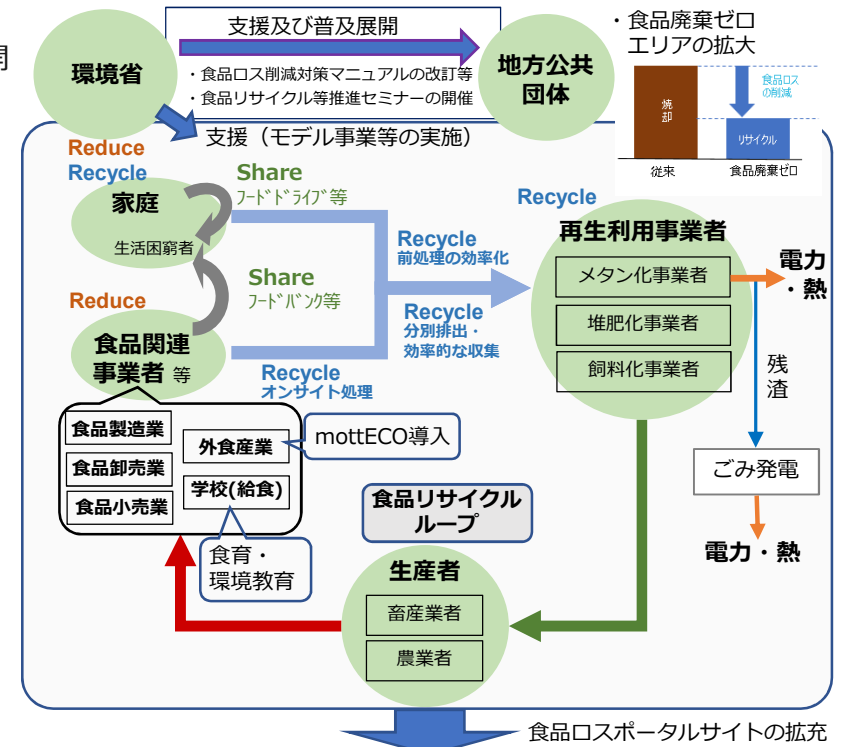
環境省

支援及び普及展開

・食品ロス削減対策マニュアルの改訂等
・食品リサイクル等推進セミナーの開催

地方公共団体

・食品廃棄ゼロエリアの拡大

焼却

食品ロスの削減

リサイクル

従来

食品廃棄ゼロ

支援（モデル事業等の実施）

Reduce
Recycle

家庭

生活困窮者

Share
フードドライブ等

Share
フードバンク等

Reduce

食品関連事業者 等

Recycle
前処理の効率化

Recycle
分別排出・効率的な収集

Recycle
オンサイト処理

Recycle

再生利用事業者

メタン化事業者

堆肥化事業者

飼料化事業者

電力・熱

残渣

ごみ発電

電力・熱

食品製造業

食品卸売業

食品小売業

外食産業

学校(給食)

mottECO導入

食育・環境教育

食品リサイクルループ

生産者

畜産業者

農業者

食品ロスポータルサイトの拡充